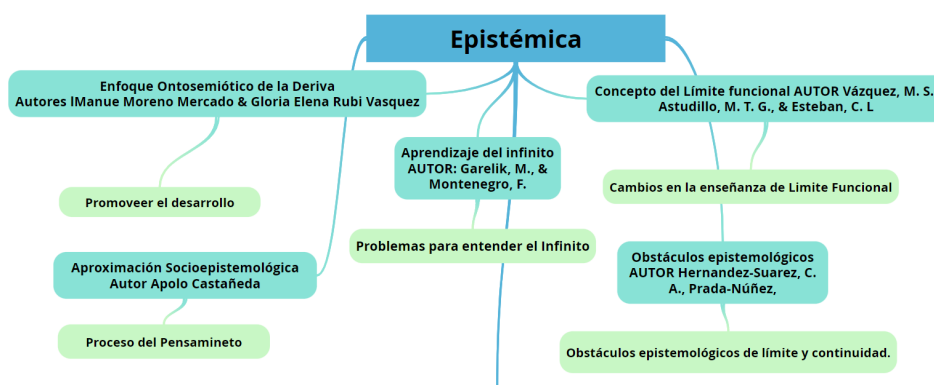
Epistémica

Enfoque Ontosemiótico de la Deriva
Autores lManue Moreno Mercado & Gloria Elena Rubi Vasquez

Promoveer el desarrollo

Aproximación Socioepistemológica
Autor Apolo Castañeda

Proceso del Pensamineto

Aprendizaje del infinito
AUTOR: Garelik, M., & Montenegro, F.

Problemas para entender el Infinito

Concepto del Límite funcional AUTOR Vázquez, M. S. Astudillo, M. T. G., & Esteban, C. L

Cambios en la enseñanza de Limite Funcional

Obstáculos epistemológicos
AUTOR Hernandez-Suarez, C. A., Prada-Núñez,

Obstáculos epistemológicos de límite y continuidad.